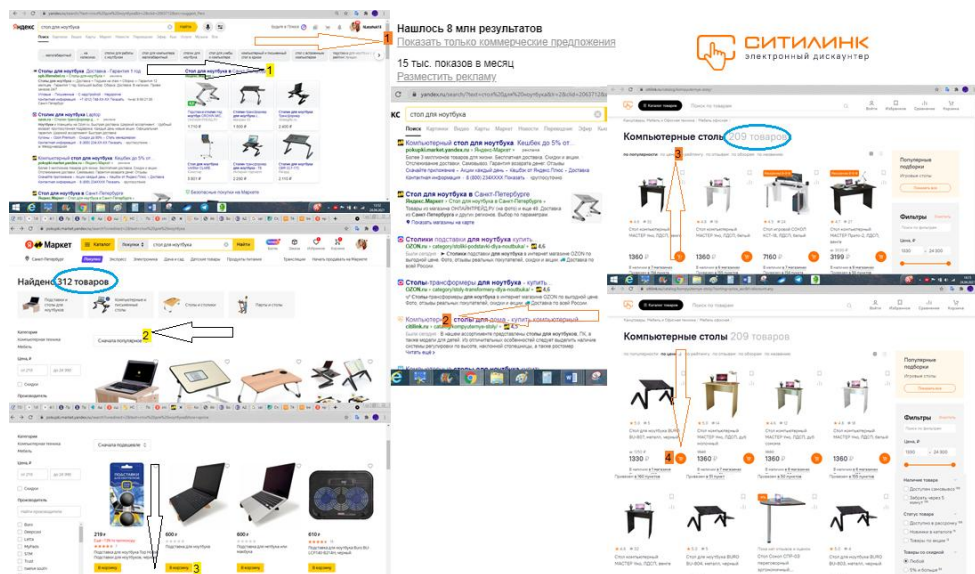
Яндекс стол для ноутбука Найти

Столы для ноутбука Доставка · Гарантия 1 год
Столы для ноутбука

Стол для ноутбука в Санкт-Петербурге

1

Нашлось 8 млн результатов
Показать только коммерческие предложения

15 тыс. показов в месяц
Разместить рекламу

СИТИЛИНК
электронный дискаунтер

стол для ноутбука

Поиск Картинки Видео Карты Маркет Новости Переводчик Эфир

Компьютерный стол для ноутбука Кешбэк до 5% от...
pokupki.market.yandex.ru › Яндекс.Маркет

Стол для ноутбука в Санкт-Петербурге
Яндекс.Маркет › Стол для ноутбука в Санкт-Петербурге

Столики подставки для ноутбука купить
OZON.ru › category/stoliki-podstavki-dlya-noutbuka/

Столы-трансформеры для ноутбука - купить...
OZON.ru › category/stoly-transformery-dlya-noutbuka/

2

Компьютерные столы для дома - купить недорого...
citilink.ru › catalog/kompyuternye-stoly/

Маркет Каталог Покупки 2 стол для ноутбука

Найдено 312 товаров

Компьютерные столы

2

Сначала популярные

Компьютерные столы 209 товаров

3

Популярные подборки

Фильтры

1360 ₽
1360 ₽
7160 ₽
3199 ₽

Компьютерные столы 209 товаров

Популярные подборки

Фильтры

1330 ₽

4

Сначала подешевле

219 ₽
600 ₽
600 ₽
610 ₽

3